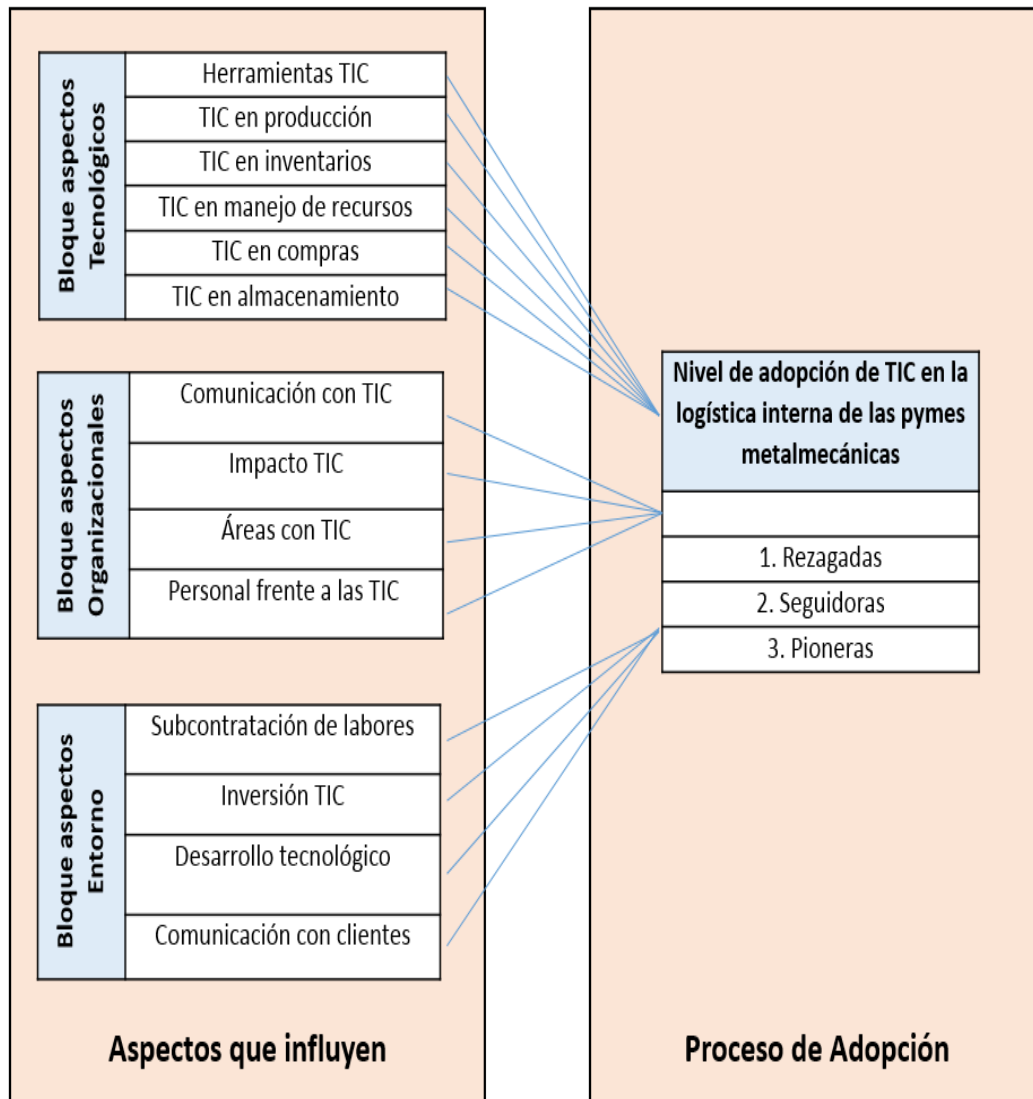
Bloque aspectos Tecnológicos

Herramientas TIC
TIC en producción
TIC en inventarios
TIC en manejo de recursos
TIC en compras
TIC en almacenamiento

Bloque aspectos Organizacionales

Comunicación con TIC
Impacto TIC
Áreas con TIC
Personal frente a las TIC

Bloque aspectos Entorno

Subcontratación de labores
Inversión TIC
Desarrollo tecnológico
Comunicación con clientes

Aspectos que influyen

Nivel de adopción de TIC en la logística interna de las pymes metalmecánicas

1. Rezagadas
2. Seguidoras
3. Pioneras

Proceso de Adopción